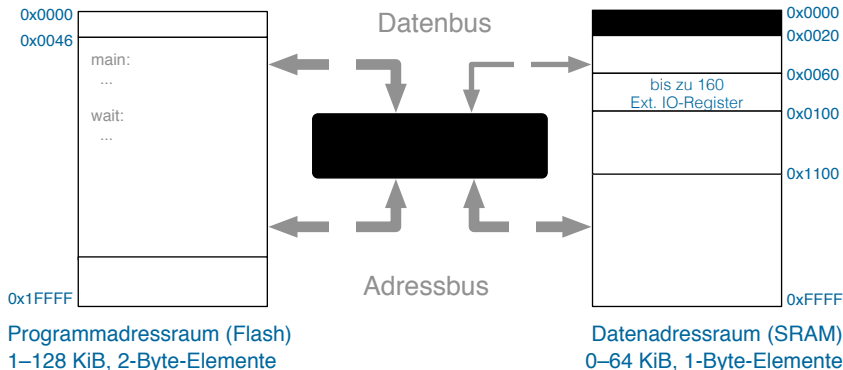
0x0000
0x0046

main:
...

wait:
...

0x1FFFF

Datenbus

Adressbus

0x0000
0x0020
0x0060
bis zu 160
Ext. IO-Register
0x0100
0x1100
0xFFFF

Programmadressraum (Flash)
1–128 KiB, 2-Byte-Elemente

Datenadressraum (SRAM)
0–64 KiB, 1-Byte-Elemente